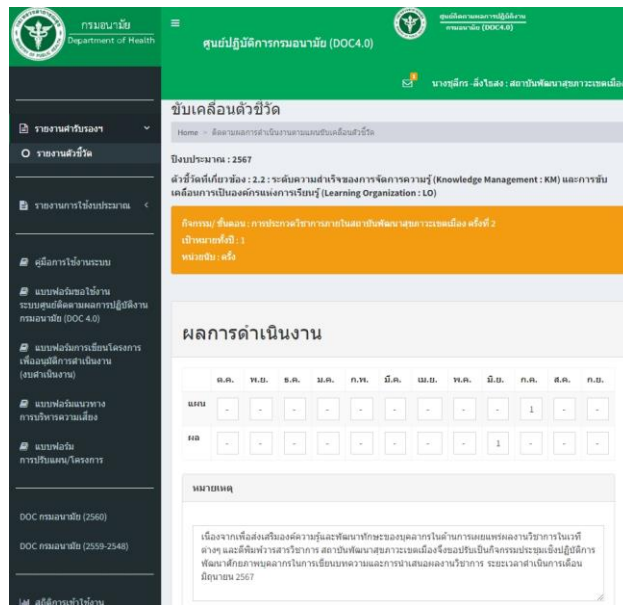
กรมอนามัย
Department of Health

ศูนย์ปฏิบัติการกรมอนามัย (DOC4.0)

ศูนย์ติดตามผลการปฏิบัติงาน กรมอนามัย (DOC4.0)

1

นางชุลีกร ลิ้งไธสง : สถาบันพัฒนาสุขภาวะเขตเมือง

รายงานตัวรายงาน
รายงานตัวชี้วัด
รายงานการใช้งบประมาณ
คู่มือการใช้งานระบบ
แบบฟอร์มขอใช้งานระบบศูนย์ติดตามผลการปฏิบัติงานกรมอนามัย (DOC 4.0)
แบบฟอร์มการเขียนโครงการเพื่อขอนุมัติการดำเนินงาน (งบดำเนินงาน)
แบบฟอร์มแนวทางการบริหารความเสี่ยง
แบบฟอร์มการปรับแผน/โครงการ
DOC กรมอนามัย (2560)
DOC กรมอนามัย (2559-2548)
สถิติการเข้าใช้งาน

ขับเคลื่อนตัวชี้วัด

Home > ติดตามผลการดำเนินงานตามแผนขับเคลื่อนตัวชี้วัด

ปีงบประมาณ : 2567

ตัวชี้วัดที่เกี่ยวข้อง : 2.2 : ระดับความสำเร็จของการจัดการความรู้ (Knowledge Management : KM) และการขับเคลื่อนการเป็นองค์กรแห่งการเรียนรู้ (Learning Organization : LO)

กิจกรรม/ ขั้นตอน : การประกวดวิชาการภายในสถาบันพัฒนาสุขภาวะเขตเมือง ครั้งที่ 2
เป้าหมายทั้งปี : 1
หน่วยนับ : ครั้ง

ผลการดำเนินงาน

| | ต.ค. | พ.ย. | ธ.ค. | ม.ค. | ก.พ. | มี.ค. | เม.ย. | พ.ค. | มิ.ย. | ก.ค. | ส.ค. | ก.ย. |
|---|---|---|---|---|---|---|---|---|---|---|---|---|
| แผน | - | - | - | - | - | - | - | - | - | 1 | - | - |
| ผล | - | - | - | - | - | - | - | - | 1 | - | - | - |

หมายเหตุ

เนื่องจากเพื่อส่งเสริมองค์ความรู้และพัฒนาทักษะของบุคลากรในด้านการเผยแพร่ผลงานวิชาการในเวทีต่างๆ และผีพิมพ์วารสารวิชาการ สถาบันพัฒนาสุขภาวะเขตเมืองจึงขอปรับเป็นกิจกรรมประชุมเชิงปฏิบัติการพัฒนาศักยภาพบุคลากรในการเขียนบทความและการนำเสนอผลงานวิชาการ ระยะเวลาดำเนินการเดือนมิถุนายน 2567